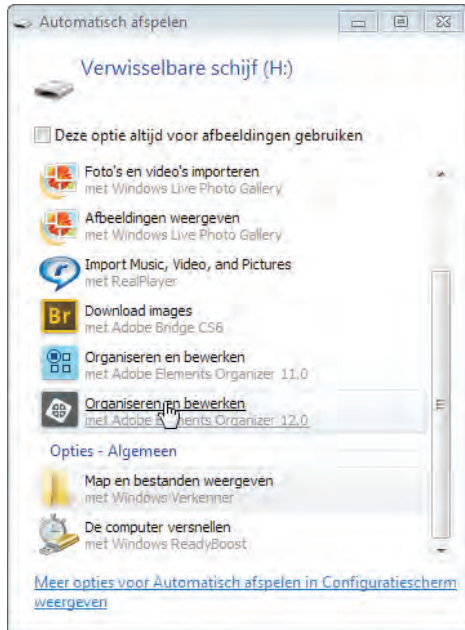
Automatisch afspelen

Verwisselbare schijf (H:)

Deze optie altijd voor afbeeldingen gebruiken

Foto's en video's importeren
met Windows Live Photo Gallery

Afbeeldingen weergeven
met Windows Live Photo Gallery

Import Music, Video, and Pictures
met RealPlayer

Br
Download images
met Adobe Bridge CS6

Organiseren en bewerken
met Adobe Elements Organizer 11.0

Organiseren en bewerken
met Adobe Elements Organizer 12.0

Opties - Algemeen

Map en bestanden weergeven
met Windows Verkenner

De computer versnellen
met Windows ReadyBoost

Meer opties voor Automatisch afspelen in Configuratiescherm weergeven